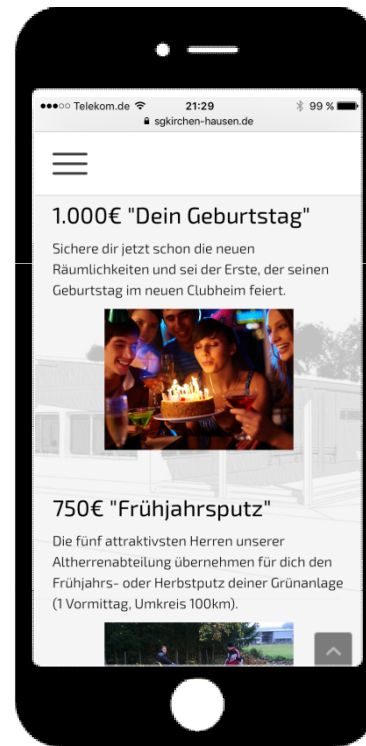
●●●○○ Telekom.de 21:29 99 %
sgkirchen-hausen.de

1.000€ "Dein Geburtstag"

Sichere dir jetzt schon die neuen Räumlichkeiten und sei der Erste, der seinen Geburtstag im neuen Clubheim feiert.

750€ "Frühjahrsputz"

Die fünf attraktivsten Herren unserer Altherrenabteilung übernehmen für dich den Frühjahrs- oder Herbstputz deiner Grünanlage (1 Vormittag, Umkreis 100km).